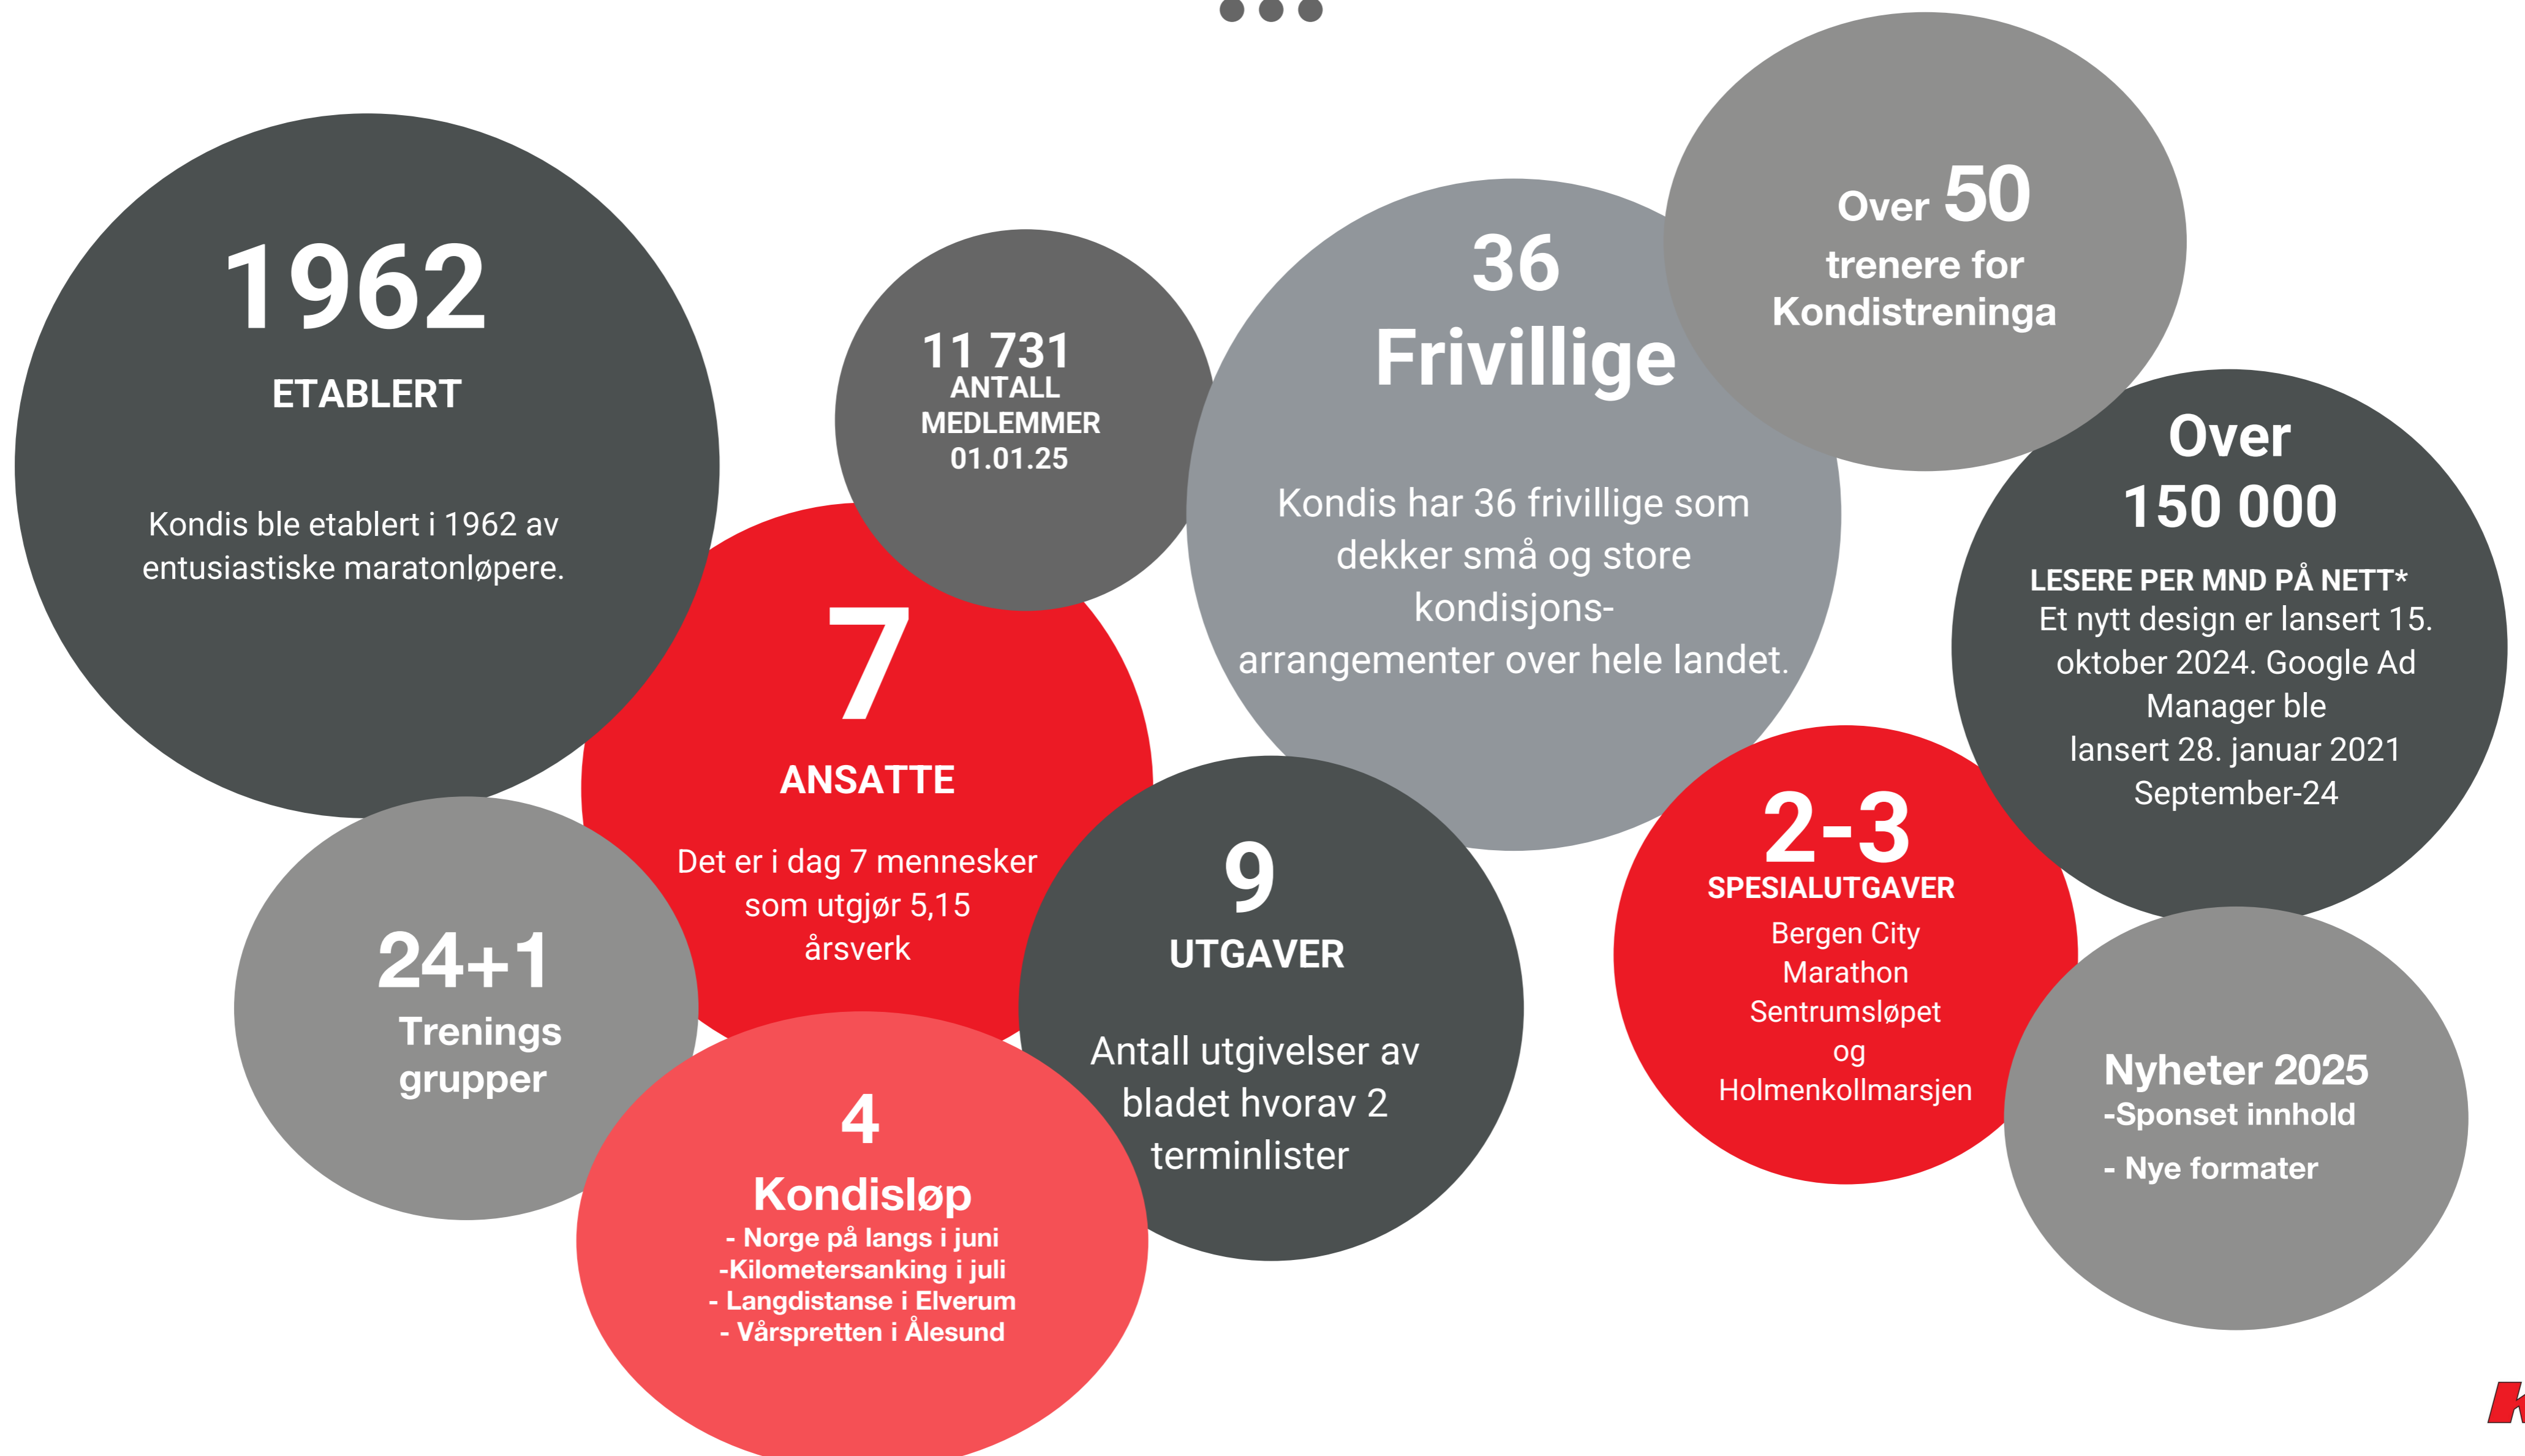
1962
ETABLERT

Kondis ble etablert i 1962 av entusiastiske maratonløpere.

11 731
ANTALL MEDLEMMER 01.01.25

7
ANSATTE

Det er i dag 7 mennesker som utgjør 5,15 årsverk

36
Frivillige

Kondis har 36 frivillige som dekker små og store kondisjons-arrangementer over hele landet.

Over 50
trenere for Kondistreninga

Over
150 000
LESERE PER MND PÅ NETT*
Et nytt design er lansert 15. oktober 2024. Google Ad Manager ble lansert 28. januar 2021
September-24

24+1
Trenings grupper

9
UTGAVER

Antall utgivelser av bladet hvorav 2 terminlister

2-3
SPESIALUTGAVER
Bergen City Marathon
Sentrumsløpet
og
Holmenkollmarsjen

4
Kondisløp
- Norge på langs i juni
-Kilometersanking i juli
- Langdistanse i Elverum
- Vårspretten i Ålesund

Nyheter 2025
-Sponset innhold
- Nye formater